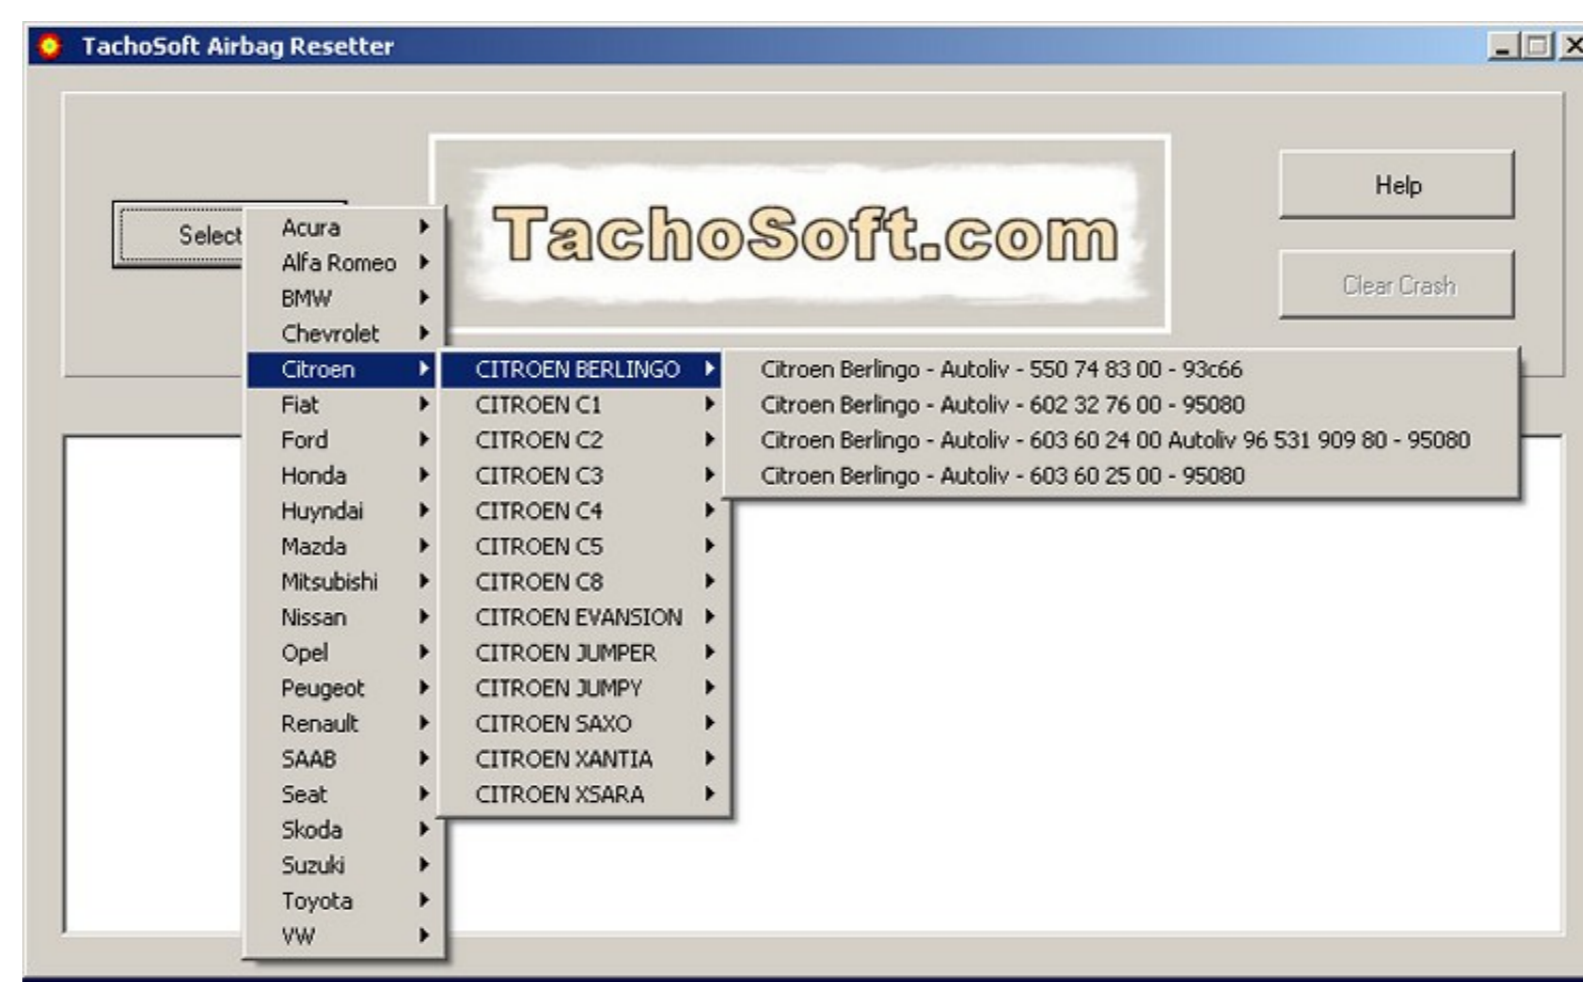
TachoSoft Airbag Resetter

Select

Acura
Alfa Romeo
BMW
Chevrolet
Citroen
Fiat
Ford
Honda
Huyndai
Mazda
Mitsubishi
Nissan
Opel
Peugeot
Renault
SAAB
Seat
Skoda
Suzuki
Toyota
VW

CITROEN BERLINGO
CITROEN C1
CITROEN C2
CITROEN C3
CITROEN C4
CITROEN C5
CITROEN C8
CITROEN EVANSION
CITROEN JUMPER
CITROEN JUMPY
CITROEN SAXO
CITROEN XANTIA
CITROEN XSARA

Citroen Berlingo - Autoliv - 550 74 83 00 - 93c66
Citroen Berlingo - Autoliv - 602 32 76 00 - 95080
Citroen Berlingo - Autoliv - 603 60 24 00 Autoliv 96 531 909 80 - 95080
Citroen Berlingo - Autoliv - 603 60 25 00 - 95080

TachoSoft.com

Help

Clear Crash